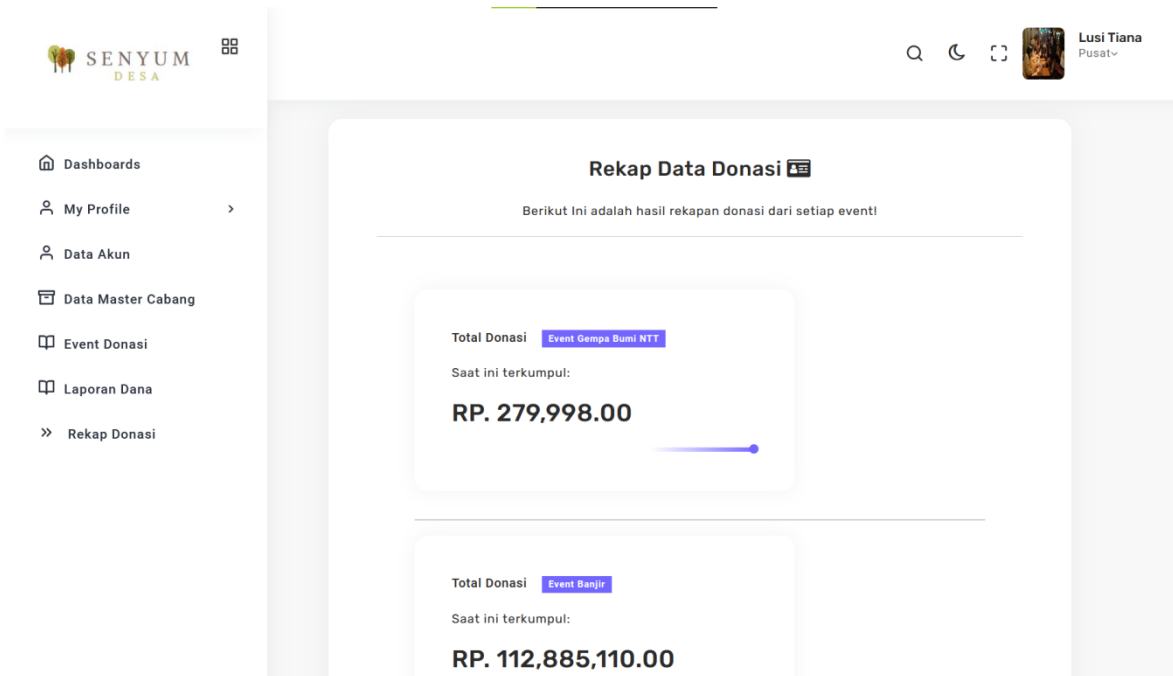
SENYUM
DESA

Lusi Tiana
Pusat

Dashboards
My Profile
Data Akun
Data Master Cabang
Event Donasi
Laporan Dana
Rekap Donasi

Rekap Data Donasi

Berikut Ini adalah hasil rekapan donasi dari setiap event!

Total Donasi Event Gempa Bumi NTT

Saat ini terkumpul:

RP. 279,998.00

Total Donasi Event Banjir

Saat ini terkumpul:

RP. 112,885,110.00